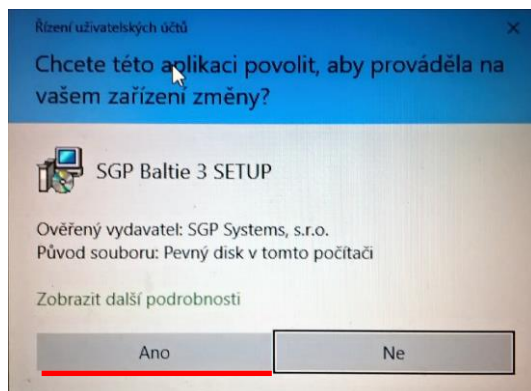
Řízení uživatelských účtů

×

Chcete této aplikaci povolit, aby prováděla na vašem zařízení změny?

SGP Baltie 3 SETUP

Ověřený vydavatel: SGP Systems, s.r.o.
Původ souboru: Pevný disk v tomto počítači

Zobrazit další podrobnosti

Ano

Ne